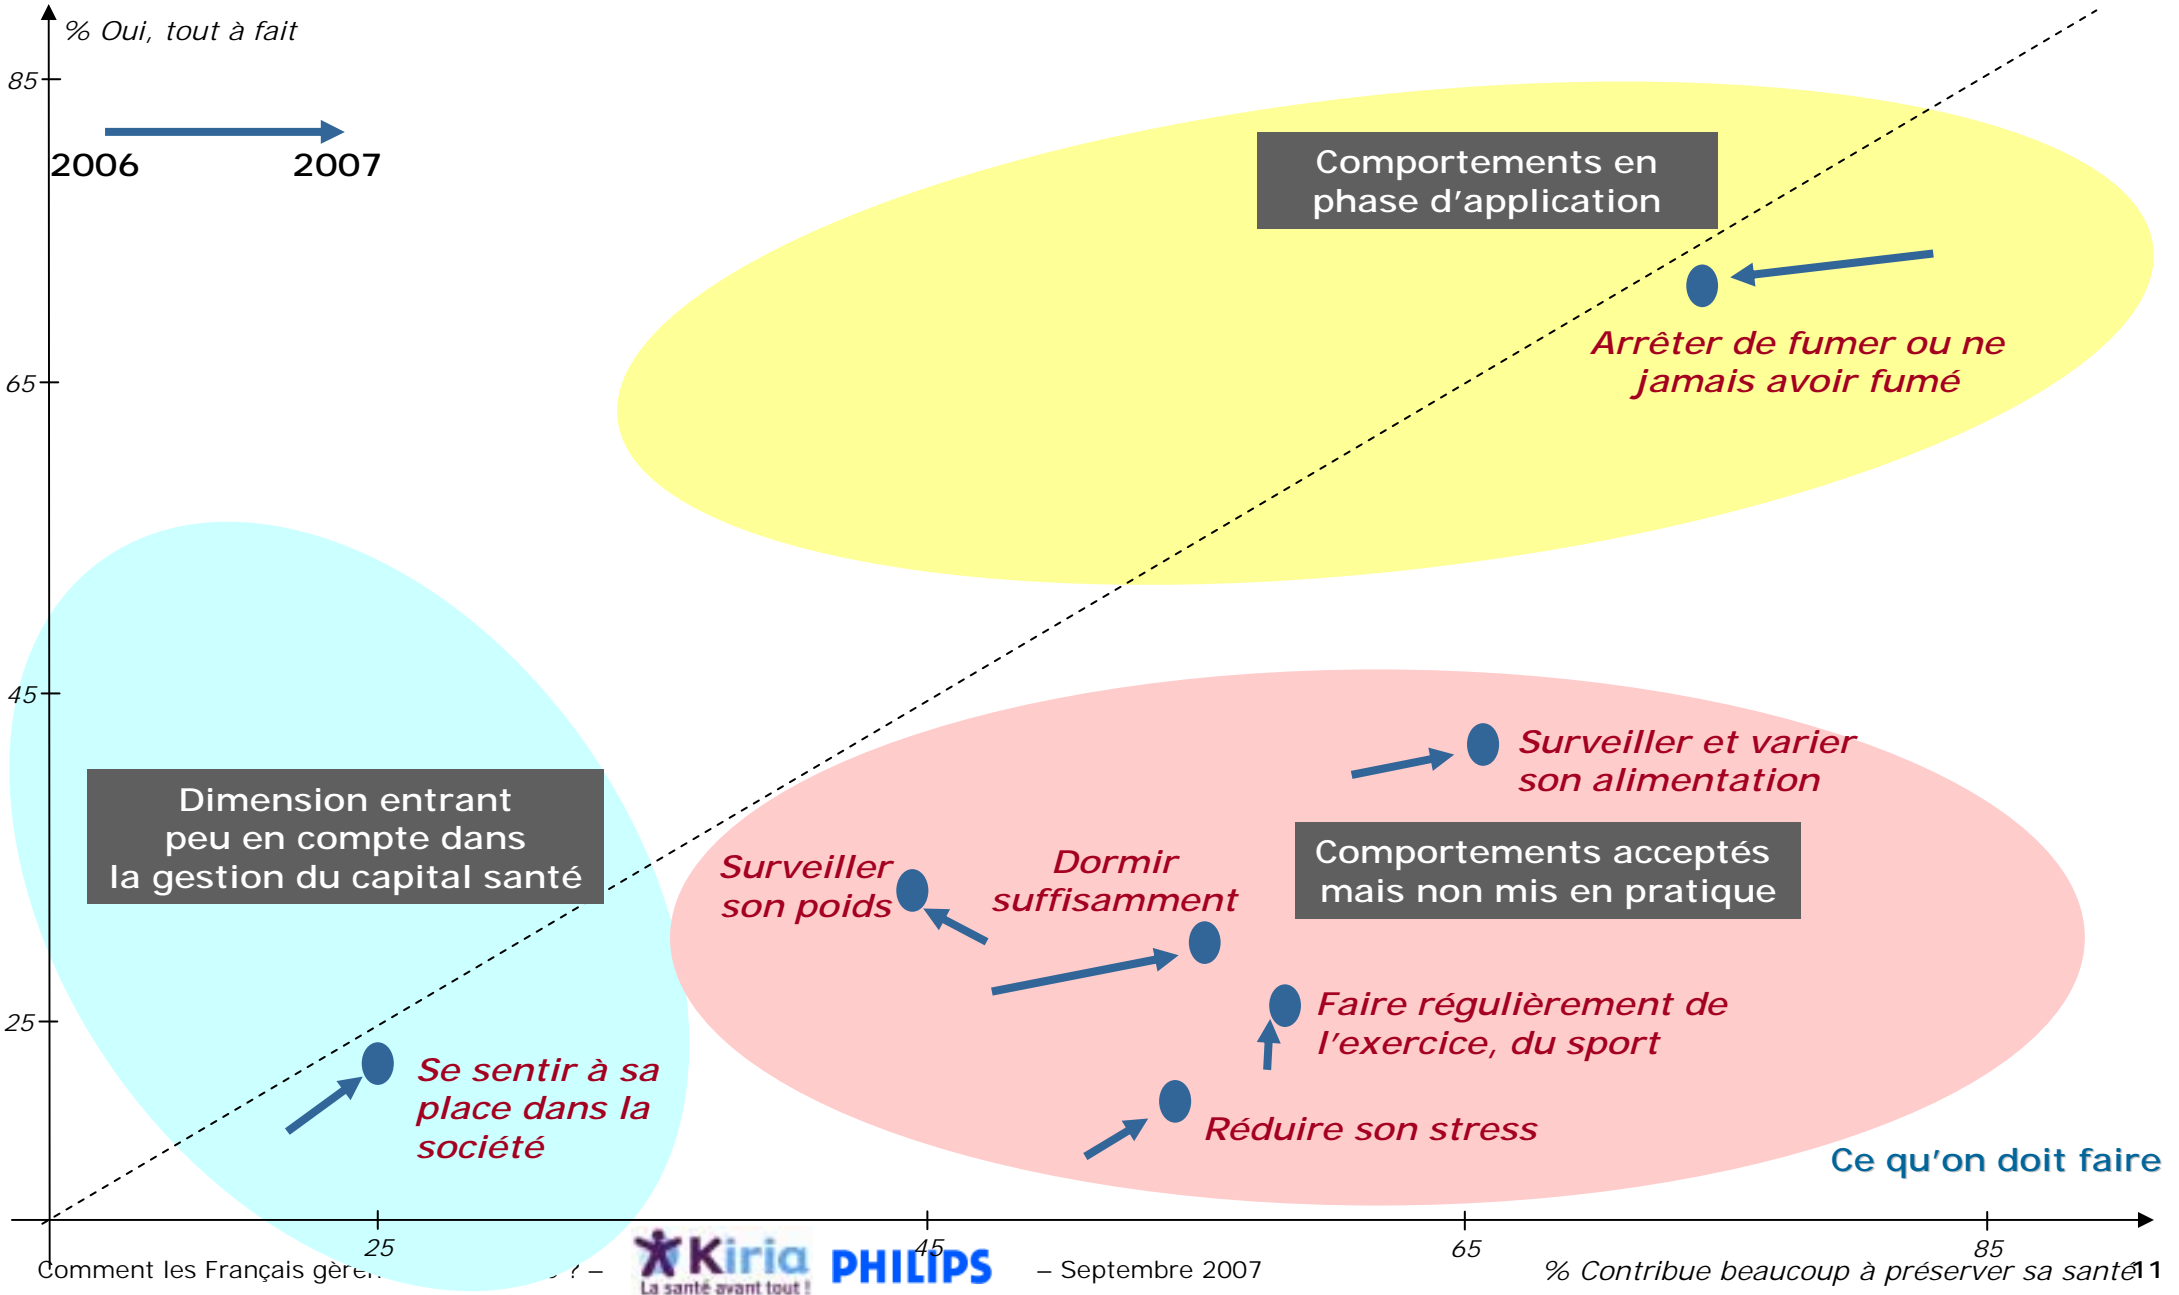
% Oui, tout à fait

85

2006 2007

Comportements en phase d'application

Arrêter de fumer ou ne jamais avoir fumé

65

45

Dimension entrant peu en compte dans la gestion du capital santé

Surveiller et varier son alimentation

Surveiller son poids

Dormir suffisamment

Comportements acceptés mais non mis en pratique

Faire régulièrement de l'exercice, du sport

25

Se sentir à sa place dans la société

Réduire son stress

Ce qu'on doit faire

25 45 65 85

Comment les Français gèrent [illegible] ? – Kiria La santé avant tout ! PHILIPS – Septembre 2007

% Contribue beaucoup à préserver sa santé

11